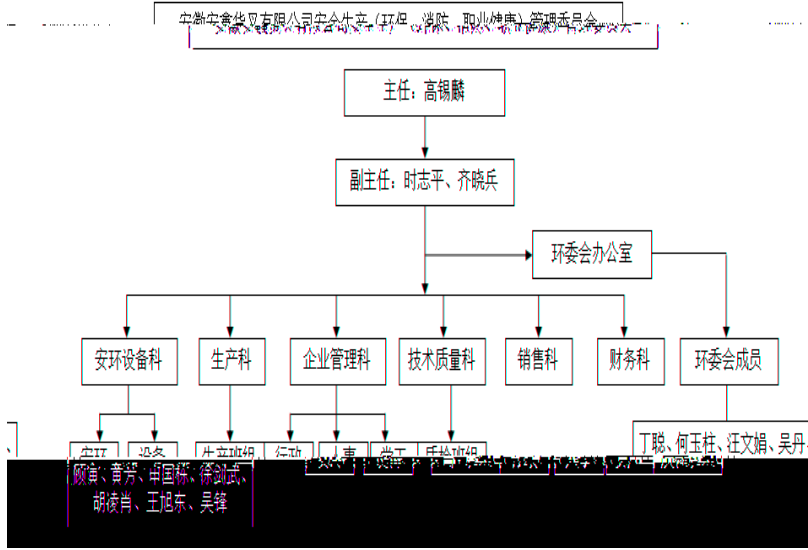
安徽安鑫货叉有限公司安全生产（环保、消防、职业健康）管理委员会

主任：高锡麟

副主任：时志平、齐晓兵

环委会办公室

安环设备科

生产科

企业管理科

技术质量科

销售科

财务科

环委会成员

安环

设备

生产班组

行政

人事

党工

质检班组

丁聪、何玉柱、汪文娟、吴丹

顾寅、黄芳、胡国栋、徐斌斌、胡倩肖、王旭东、吴锋

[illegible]